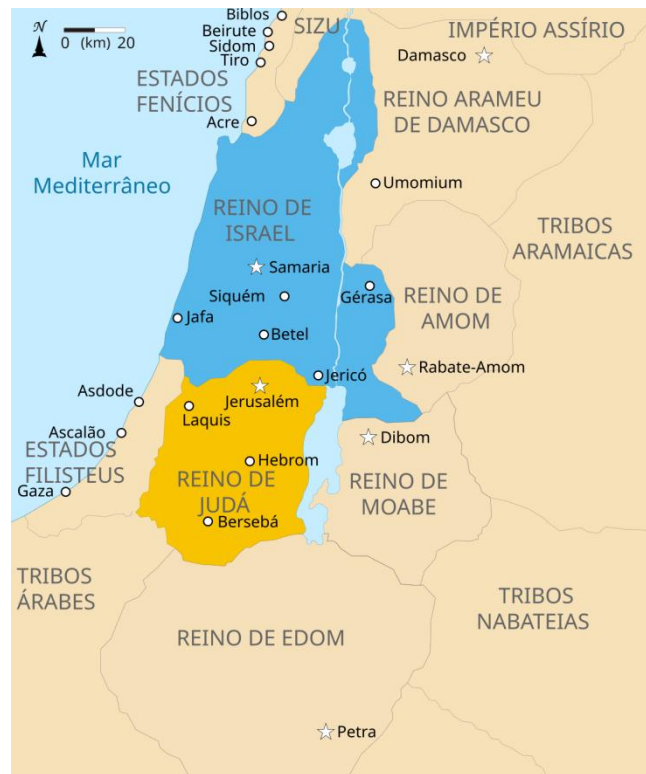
N
0 (km) 20

Biblos
Beirute
Sidom
Tiro
SIZU
IMPÉRIO ASSÍRIO
Damasco
ESTADOS FENÍCIOS
REINO ARAMEU DE DAMASCO
Acre
Mar Mediterrâneo
Umomium
REINO DE ISRAEL
TRIBOS ARAMAICAS
Samaria
Siquém
Gérasa
REINO DE AMOM
Jafa
Betel
Jericó
Rabate-Amom
Asdode
Jerusalém
Laquis
Ascalão
ESTADOS FILISTEUS
Dibom
Hebrom
Gaza
REINO DE JUDÁ
REINO DE MOABE
Bersebá
TRIBOS ÁRABES
TRIBOS NABATEIAS
REINO DE EDOM
Petra